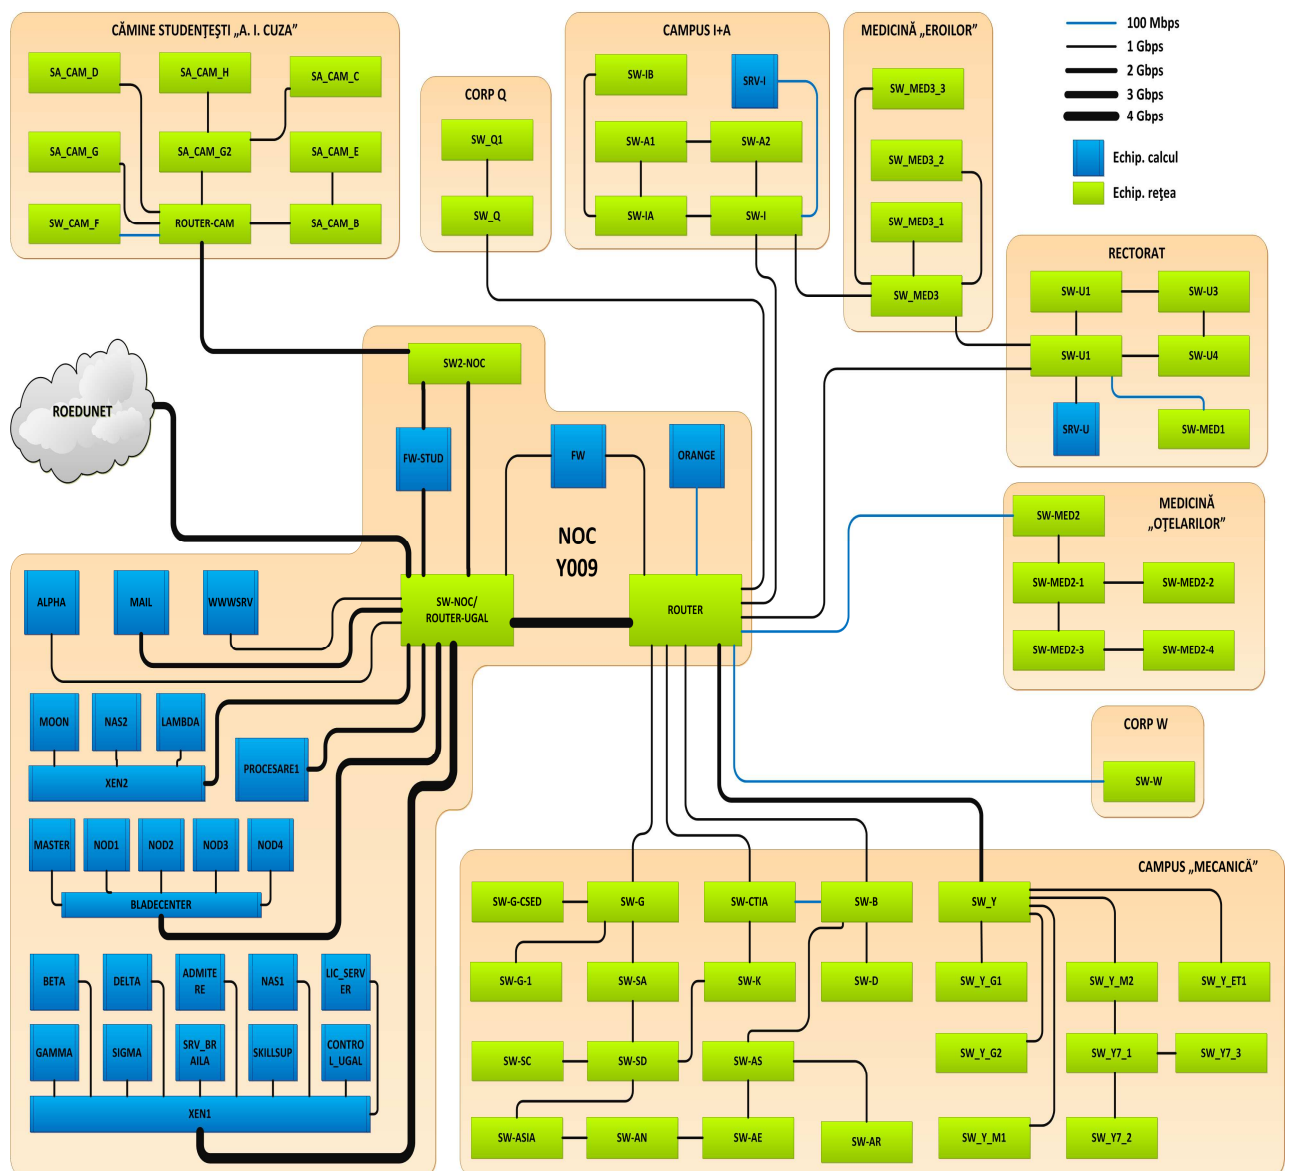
CĂMINE STUDENȚEȘTI „A. I. CUZA"
SA_CAM_D
SA_CAM_H
SA_CAM_C
SA_CAM_G
SA_CAM_G2
SA_CAM_E
SW_CAM_F
ROUTER-CAM
SA_CAM_B

CORP Q
SW_Q1
SW_Q

CAMPUS I+A
SW-IB
SRV-I
SW-A1
SW-A2
SW-IA
SW-I

MEDICINĂ „EROILOR"
SW_MED3_3
SW_MED3_2
SW_MED3_1
SW_MED3

100 Mbps
1 Gbps
2 Gbps
3 Gbps
4 Gbps
Echip. calcul
Echip. rețea

RECTORAT
SW-U1
SW-U3
SW-U1
SW-U4
SRV-U
SW-MED1

ROEDUNET

SW2-NOC
FW-STUD
FW
ORANGE
NOC
Y009
SW-NOC/
ROUTER-UGAL
ROUTER

SW-MED2
MEDICINĂ „OȚELARILOR"
SW-MED2-1
SW-MED2-2
SW-MED2-3
SW-MED2-4

CORP W
SW-W

ALPHA
MAIL
WWWSRV
MOON
NAS2
LAMBDA
XEN2
PROCESARE1
MASTER
NOD1
NOD2
NOD3
NOD4
BLADECENTER
BETA
DELTA
ADMITERE
NAS1
LIC_SERVER
GAMMA
SIGMA
SRV_BRAILA
SKILLSUP
CONTROL_UGAL
XEN1

CAMPUS „MECANICĂ"
SW-G-CSED
SW-G
SW-CTIA
SW-B
SW_Y
SW-G-1
SW-SA
SW-K
SW-D
SW_Y_G1
SW_Y_M2
SW_Y_ET1
SW-SC
SW-SD
SW-AS
SW_Y_G2
SW_Y7_1
SW_Y7_3
SW-ASIA
SW-AN
SW-AE
SW-AR
SW_Y_M1
SW_Y7_2